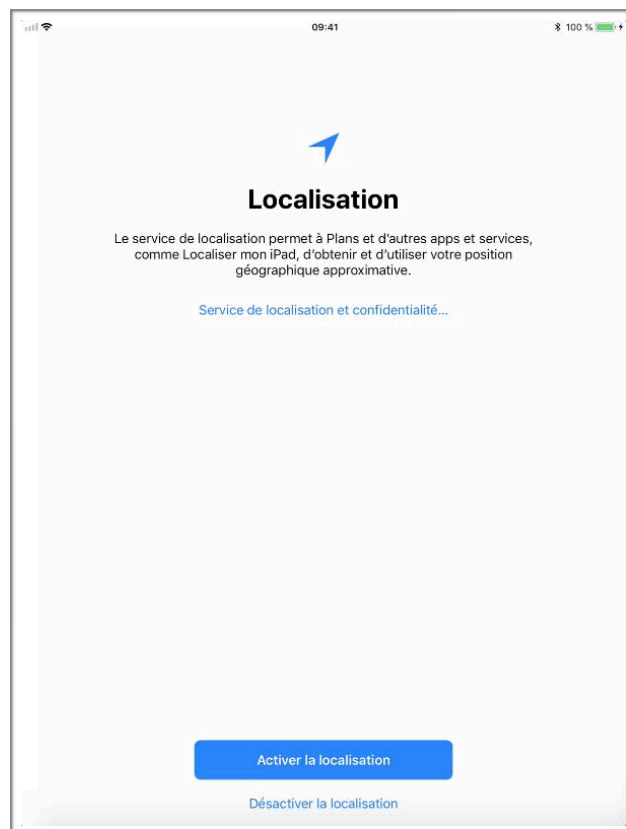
09:41

100 %

Localisation

Le service de localisation permet à Plans et d'autres apps et services, comme Localiser mon iPad, d'obtenir et d'utiliser votre position géographique approximative.

Service de localisation et confidentialité…

Activer la localisation

Désactiver la localisation